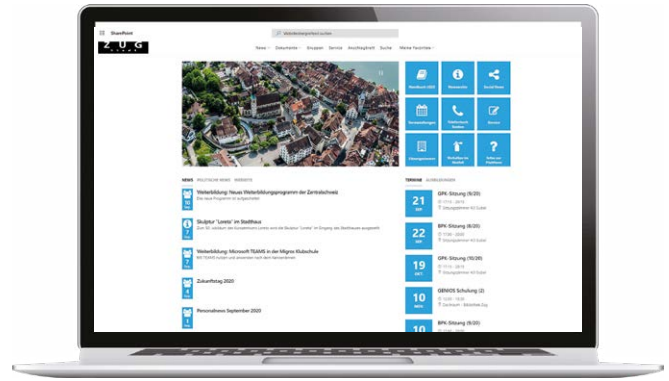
SharePoint

Mitarbeiterportal durchsuchen

ZUG

News · Dokumente · Gruppen · Service · Anschlagbrett · Suche · Meine Favoriten

Workbook 2023 · Mitarbeiter · Social News

Veranstaltungen · Telefonbuch Kanton · Service

Führungsportal · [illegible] · Hilfe zur Plattform

NEWS · POLITISCHE NEWS · WEBSITE

10 · Weiterbildung: Neues Weiterbildungsprogramm der Zentralschweiz

Skulptur "Loreto" im Stadthaus

7 · Weiterbildung: Microsoft TEAMS in der Migros Klubschule

4 · Zukunftstag 2020

1 · Personalnews September 2020

TERMINE · ALLE ANZEIGEN

21 · GPK-Sitzung (6/20)

22 · BPK-Sitzung (6/20)

19 · GPK-Sitzung (10/20)

10 · GENIOS Schulung (2)

10 · BPK-Sitzung (6/20)